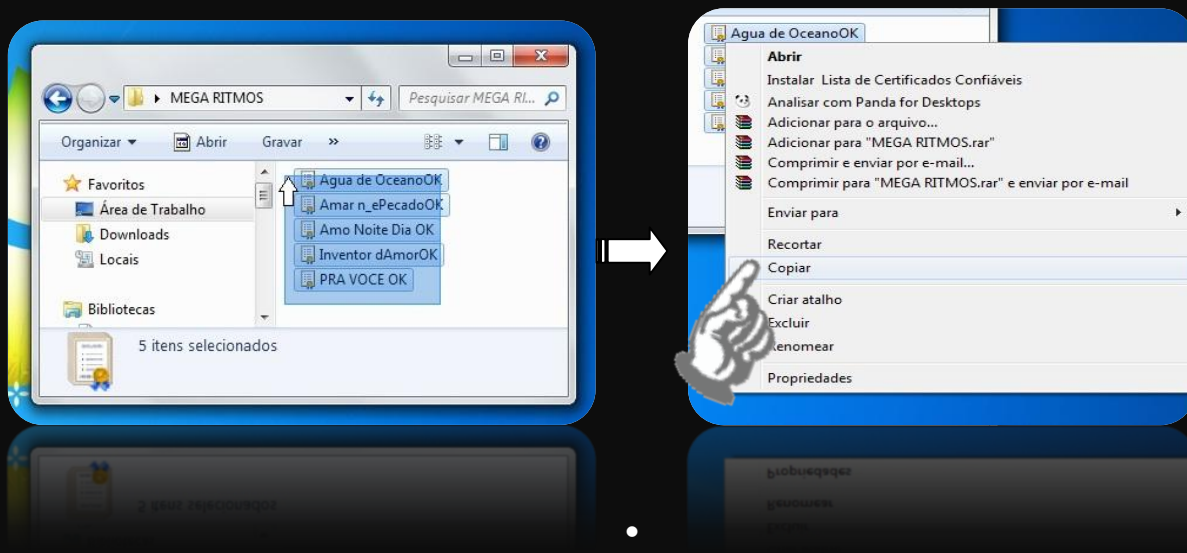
MEGA RITMOS
Pesquisar MEGA RI...
Organizar
Abrir
Gravar
»
Favoritos
Área de Trabalho
Downloads
Locais
Bibliotecas
Agua de OceanoOK
Amar n_ePecadoOK
Amo Noite Dia OK
Inventor dAmorOK
PRA VOCE OK
5 itens selecionados

Agua de OceanoOK
Abrir
Instalar Lista de Certificados Confiáveis
Analisar com Panda for Desktops
Adicionar para o arquivo...
Adicionar para "MEGA RITMOS.rar"
Comprimir e enviar por e-mail...
Comprimir para "MEGA RITMOS.rar" e enviar por e-mail
Enviar para
Recortar
Copiar
Criar atalho
Excluir
Renomear
Propriedades